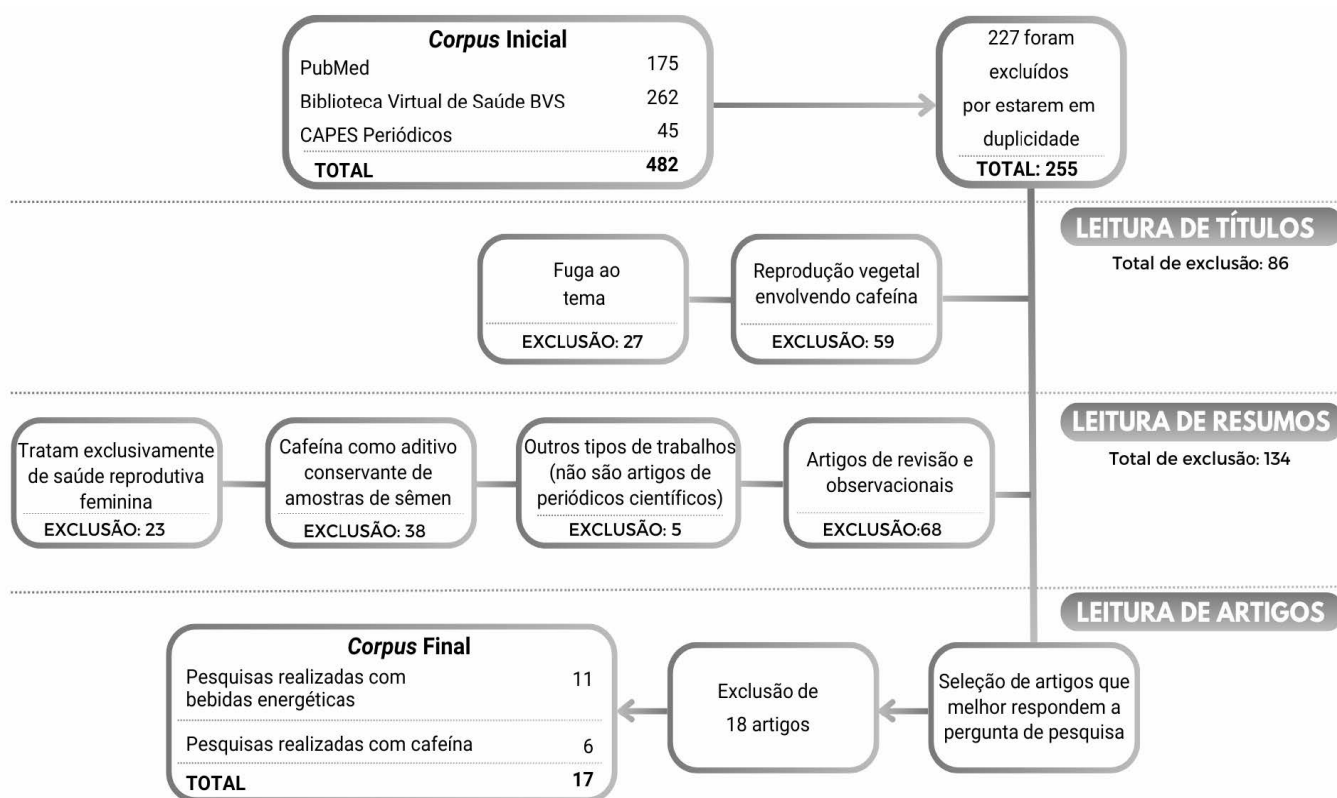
*Corpus* Inicial

| | |
|---|---|
| PubMed | 175 |
| Biblioteca Virtual de Saúde BVS | 262 |
| CAPES Periódicos | 45 |
| TOTAL | 482 |

227 foram excluídos por estarem em duplicidade
TOTAL: 255

LEITURA DE TÍTULOS
Total de exclusão: 86

Fuga ao tema
EXCLUSÃO: 27

Reprodução vegetal envolvendo cafeína
EXCLUSÃO: 59

LEITURA DE RESUMOS
Total de exclusão: 134

Tratam exclusivamente de saúde reprodutiva feminina
EXCLUSÃO: 23

Cafeína como aditivo conservante de amostras de sêmen
EXCLUSÃO: 38

Outros tipos de trabalhos (não são artigos de periódicos científicos)
EXCLUSÃO: 5

Artigos de revisão e observacionais
EXCLUSÃO:68

LEITURA DE ARTIGOS

Seleção de artigos que melhor respondem a pergunta de pesquisa

Exclusão de 18 artigos

*Corpus* Final

| | |
|---|---|
| Pesquisas realizadas com bebidas energéticas | 11 |
| Pesquisas realizadas com cafeína | 6 |
| TOTAL | 17 |